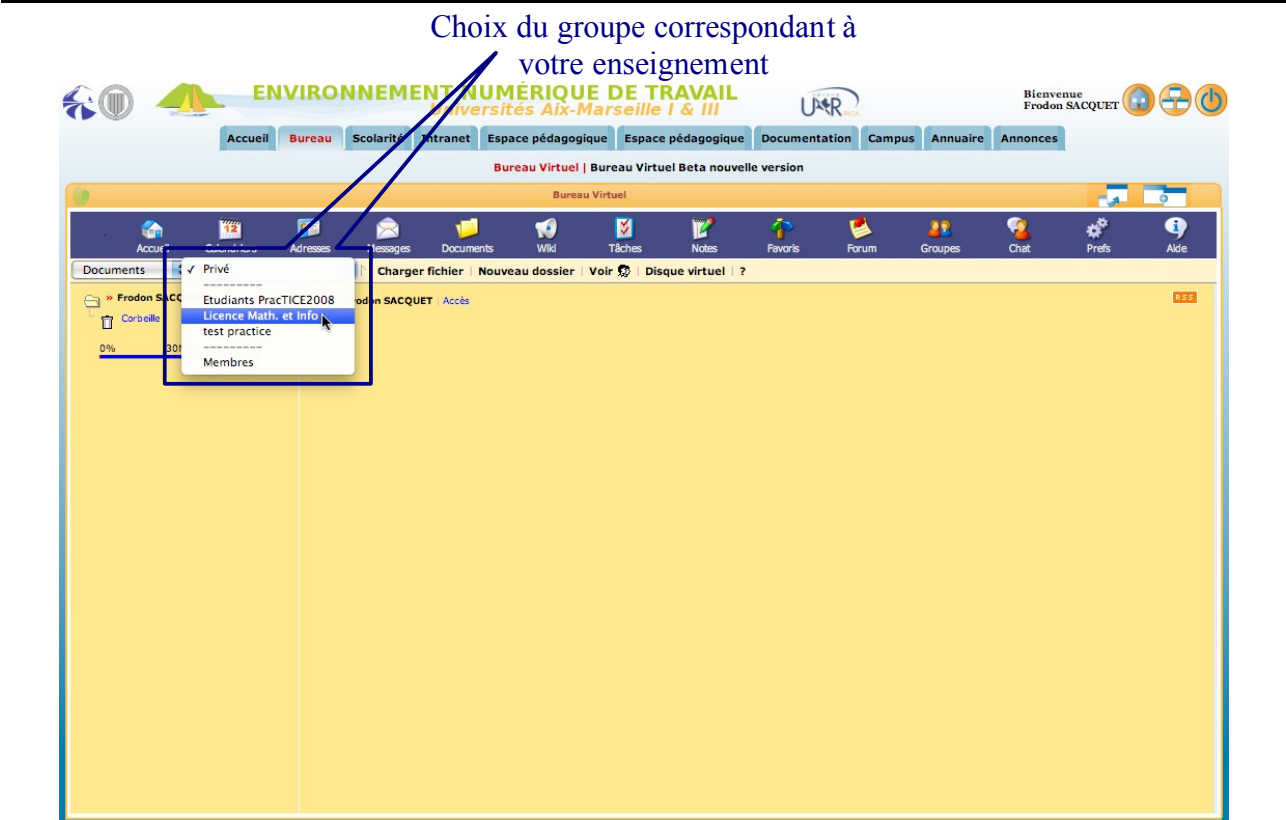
Choix du groupe correspondant à votre enseignement

ENVIRONNEMENT NUMÉRIQUE DE TRAVAIL
Universités Aix-Marseille I & III

Bienvenue
Frodon SACQUET

Accueil | Bureau | Scolarité | Intranet | Espace pédagogique | Espace pédagogique | Documentation | Campus | Annuaire | Annonces

Bureau Virtuel | Bureau Virtuel Beta nouvelle version

Bureau Virtuel

Accueil | Calendrier | Adresses | Messages | Documents | Wiki | Tâches | Notes | Favoris | Forum | Groupes | Chat | Prefs | Aide

Documents
✓ Privé
---------
Etudiants PracTICE2008
Licence Math. et Info
test practice
---------
Membres

Charger fichier | Nouveau dossier | Voir | Disque virtuel | ?

» Frodon SAC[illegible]
Corbeille
0% 30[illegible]

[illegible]odon SACQUET | Accès

RSS